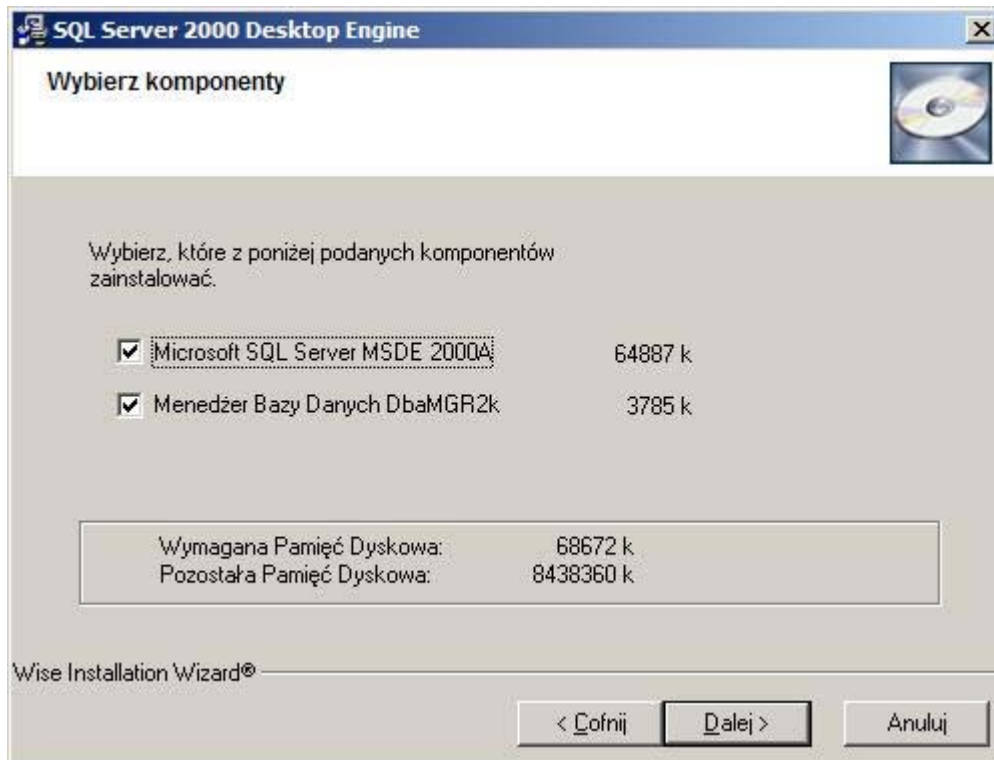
SQL Server 2000 Desktop Engine

Wybierz komponenty

Wybierz, które z poniżej podanych komponentów zainstalować.

Microsoft SQL Server MSDE 2000A 64887 k

Menedżer Bazy Danych DbaMGR2k 3785 k

Wymagana Pamięć Dyskowa: 68672 k
Pozostała Pamięć Dyskowa: 8438360 k

Wise Installation Wizard®

< Cofnij | Dalej > | Anuluj